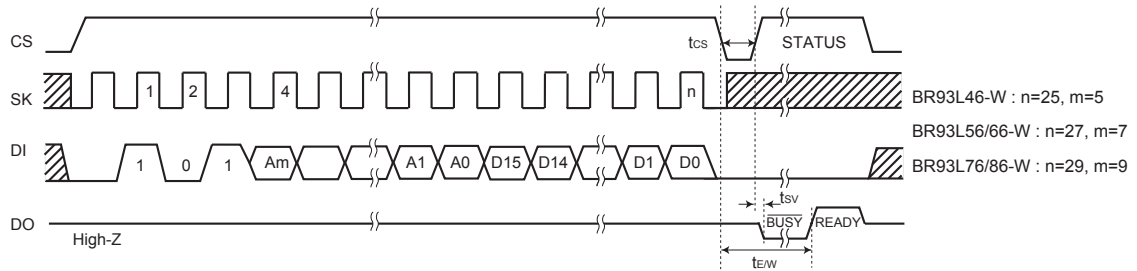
CS

SK

DI

DO

High-Z

1 2 4 n

1 0 1 Am A1 A0 D15 D14 D1 D0

$t_{CS}$

STATUS

$t_{SV}$

$\overline{BUSY}$ READY

$t_{E/W}$

BR93L46-W : n=25, m=5

BR93L56/66-W : n=27, m=7

BR93L76/86-W : n=29, m=9